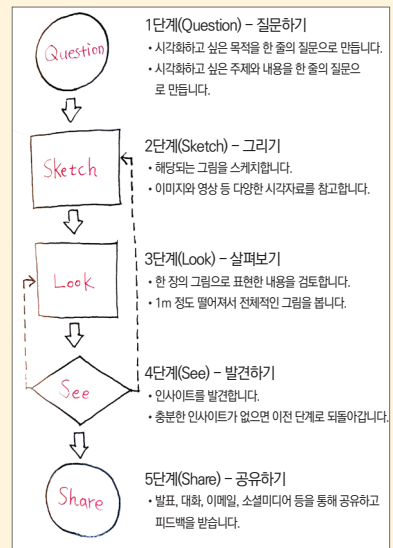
Question

Sketch

Look

See

Share

1단계(Question) – 질문하기
• 시각화하고 싶은 목적을 한 줄의 질문으로 만듭니다.
• 시각화하고 싶은 주제와 내용을 한 줄의 질문으로 만듭니다.

2단계(Sketch) – 그리기
• 해당되는 그림을 스케치합니다.
• 이미지와 영상 등 다양한 시각자료를 참고합니다.

3단계(Look) – 살펴보기
• 한 장의 그림으로 표현한 내용을 검토합니다.
• 1m 정도 떨어져서 전체적인 그림을 봅니다.

4단계(See) – 발견하기
• 인사이트를 발견합니다.
• 충분한 인사이트가 없으면 이전 단계로 되돌아갑니다.

5단계(Share) – 공유하기
• 발표, 대화, 이메일, 소셜미디어 등을 통해 공유하고 피드백을 받습니다.